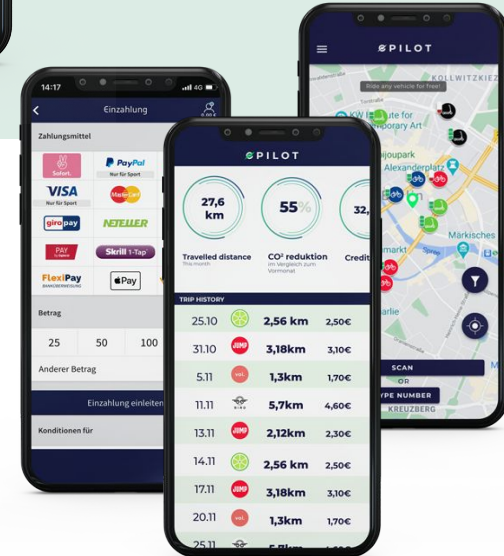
14:17
4G
Einzahlung
0,00 €
Zahlungsmittel
Sofort.
PayPal
Nur für Sport
VISA
Nur für Sport
MasterCard
giropay
NETELLER
PAY
Skrill 1-Tap
FlexiPay
Pay
Betrag
25
50
100
Anderer Betrag
Einzahlung einleiten
Konditionen für

PILOT
Ride any vehicle for free!
KOLLWITZKIEZ
KW
for
porary Art
ojpark
Alexanderplatz
Märkisches
markt
arlie
SCAN
OR
TYPE NUMBER
KREUZBERG

PILOT
27,6 km
55%
32,
Travelled distance
This month
CO² reduktion
im Vergleich zum Vormonat
Credit
TRIP HISTORY
| 25.10 | | 2,56 km | 2,50€ |
|---|---|---|---|
| 31.10 | JUMP | 3,18km | 3,10€ |
| 5.11 | voi. | 1,3km | 1,70€ |
| 11.11 | MINI | 5,7km | 4,60€ |
| 13.11 | JUMP | 2,12km | 2,30€ |
| 14.11 | | 2,56 km | 2,50€ |
| 17.11 | JUMP | 3,18km | 3,10€ |
| 20.11 | voi. | 1,3km | 1,70€ |
| 25.11 | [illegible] | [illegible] | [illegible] |